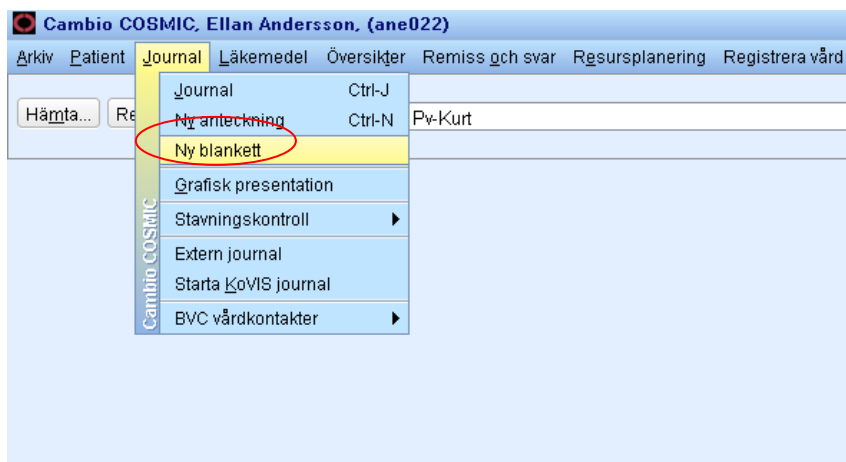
Cambio COSMIC, Ellan Andersson, (ane022)

Arkiv Patient Journal Läkemedel Översikter Remiss och svar Resursplanering Registrera vård

Hämta... Re

Pv-Kurt

Journal Ctrl-J
Ny anteckning Ctrl-N
Ny blankett
Grafisk presentation
Stavningskontroll
Extern journal
Starta KoVIS journal
BVC vårdkontakter

Cambio COSMIC